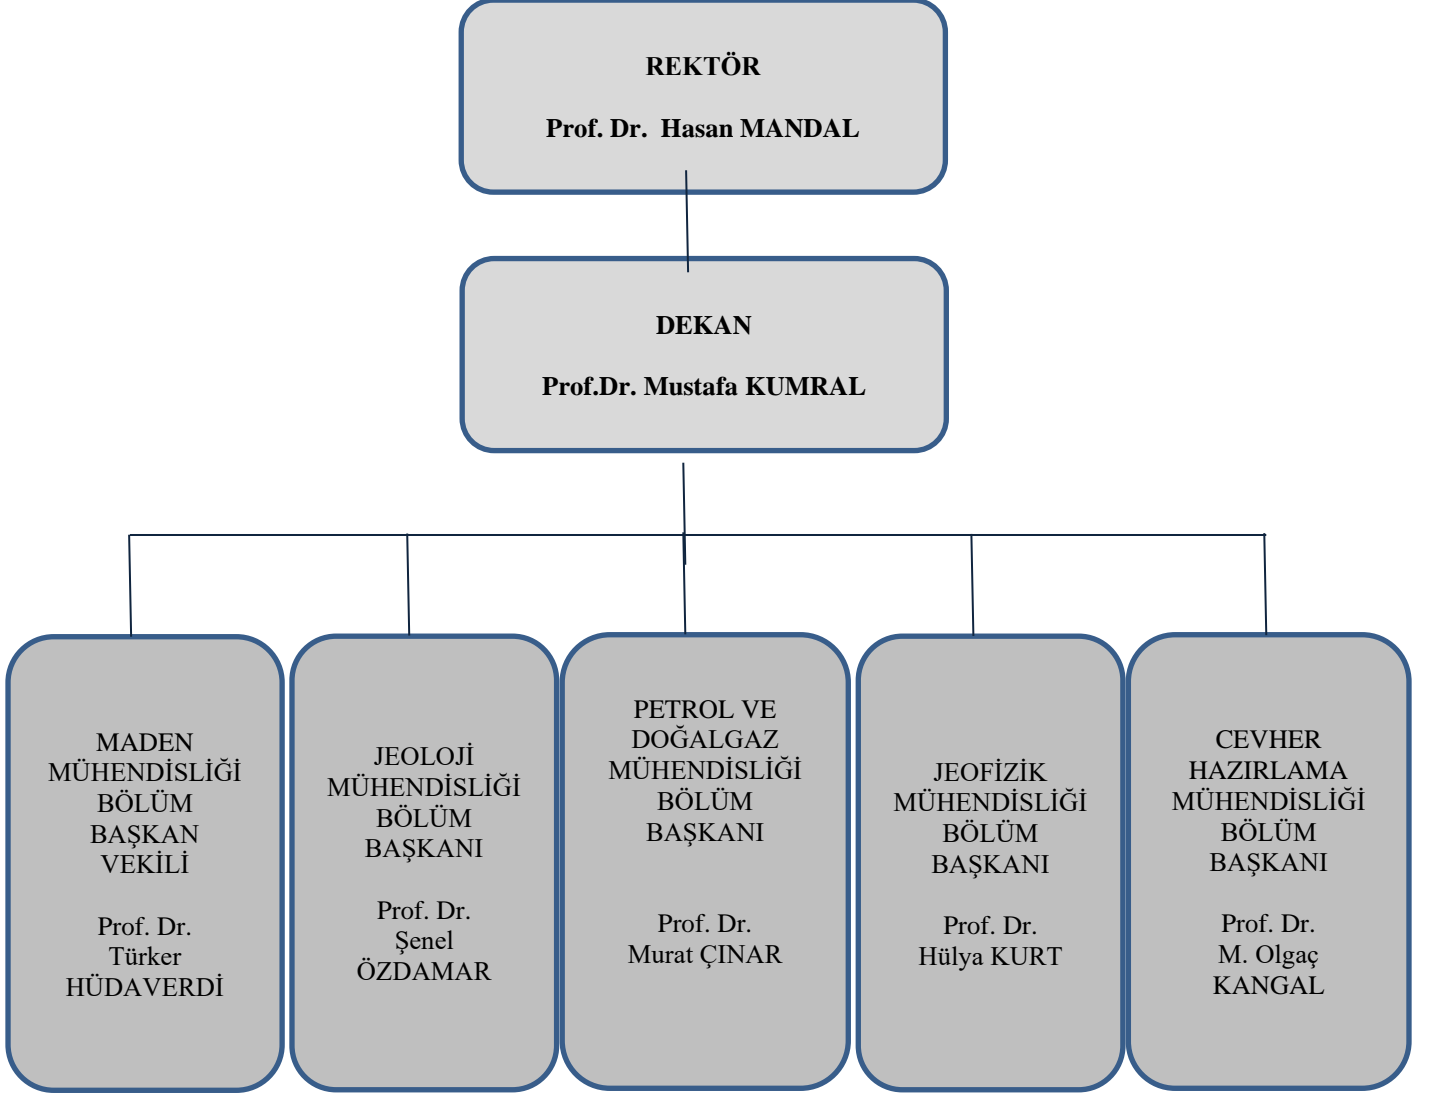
REKTÖR

Prof. Dr. Hasan MANDAL

DEKAN

Prof.Dr. Mustafa KUMRAL

MADEN MÜHENDİSLİĞİ BÖLÜM BAŞKAN VEKİLİ

Prof. Dr. Türker HÜDAVERDİ

JEOLOJİ MÜHENDİSLİĞİ BÖLÜM BAŞKANI

Prof. Dr. Şenel ÖZDAMAR

PETROL VE DOĞALGAZ MÜHENDİSLİĞİ BÖLÜM BAŞKANI

Prof. Dr. Murat ÇINAR

JEOFİZİK MÜHENDİSLİĞİ BÖLÜM BAŞKANI

Prof. Dr. Hülya KURT

CEVHER HAZIRLAMA MÜHENDİSLİĞİ BÖLÜM BAŞKANI

Prof. Dr. M. Olgaç KANGAL